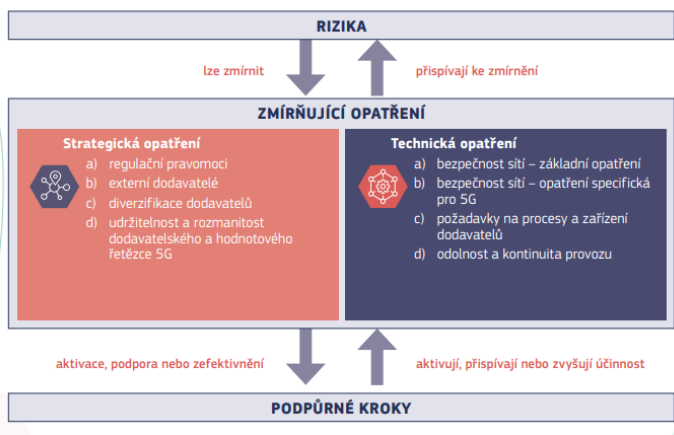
RIZIKA

lze zmírnit

přispívají ke zmírnění

ZMÍRŇUJÍCÍ OPATŘENÍ

Strategická opatření
a) regulační pravomoci
b) externí dodavatelé
c) diverzifikace dodavatelů
d) udržitelnost a rozmanitost dodavatelského a hodnotového řetězce 5G

Technická opatření
a) bezpečnost sítí – základní opatření
b) bezpečnost sítí – opatření specifická pro 5G
c) požadavky na procesy a zařízení dodavatelů
d) odolnost a kontinuita provozu

aktivace, podpora nebo zefektivnění

aktivují, přispívají nebo zvyšují účinnost

PODPŮRNÉ KROKY